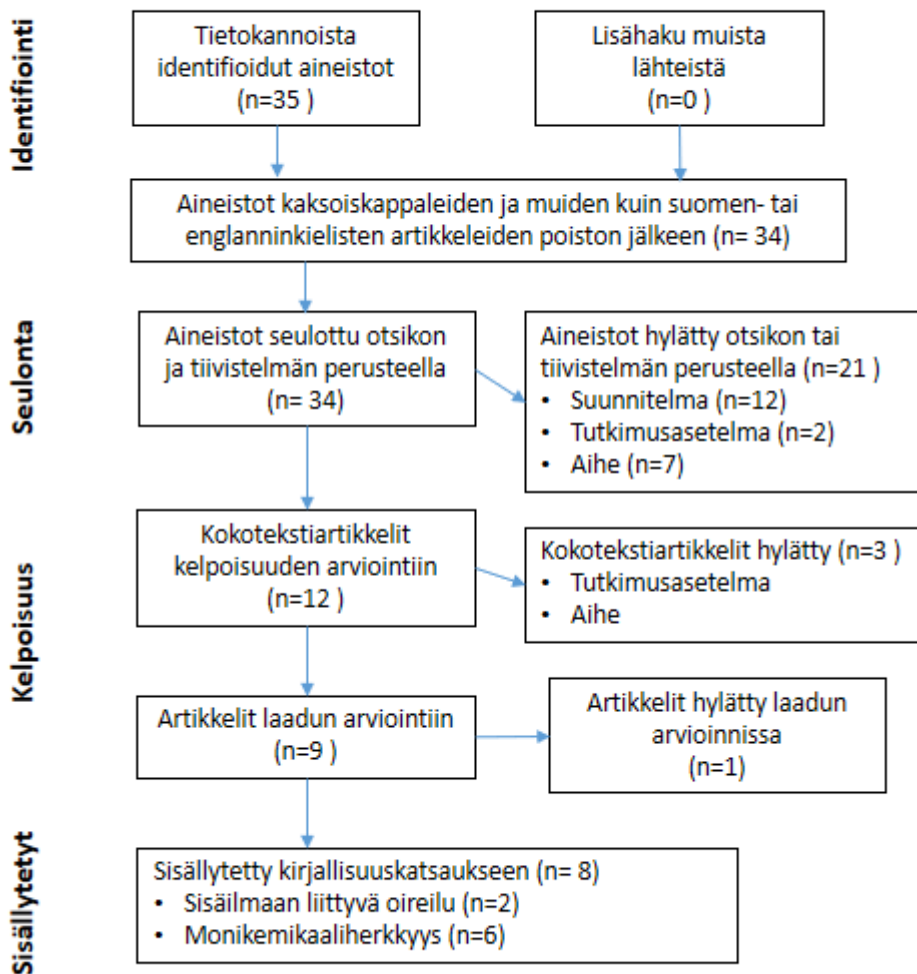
Identifiointi

Tietokannoista identifioidut aineistot (n=35 )

Lisähaku muista lähteistä (n=0 )

Aineistot kaksoiskappaleiden ja muiden kuin suomen- tai englanninkielisten artikkeleiden poiston jälkeen (n= 34)

Seulonta

Aineistot seulottu otsikon ja tiivistelmän perusteella (n= 34)

Aineistot hylätty otsikon tai tiivistelmän perusteella (n=21 )
• Suunnitelma (n=12)
• Tutkimusasetelma (n=2)
• Aihe (n=7)

Kelpoisuus

Kokotekstiartikkelit kelpoisuuden arviointiin (n=12 )

Kokotekstiartikkelit hylätty (n=3 )
• Tutkimusasetelma
• Aihe

Artikkelit laadun arviointiin (n=9 )

Artikkelit hylätty laadun arvioinnissa (n=1)

Sisällytetyt

Sisällytetty kirjallisuuskatsaukseen (n= 8)
• Sisäilmaan liittyvä oireilu (n=2)
• Monikemikaaliherkkyys (n=6)